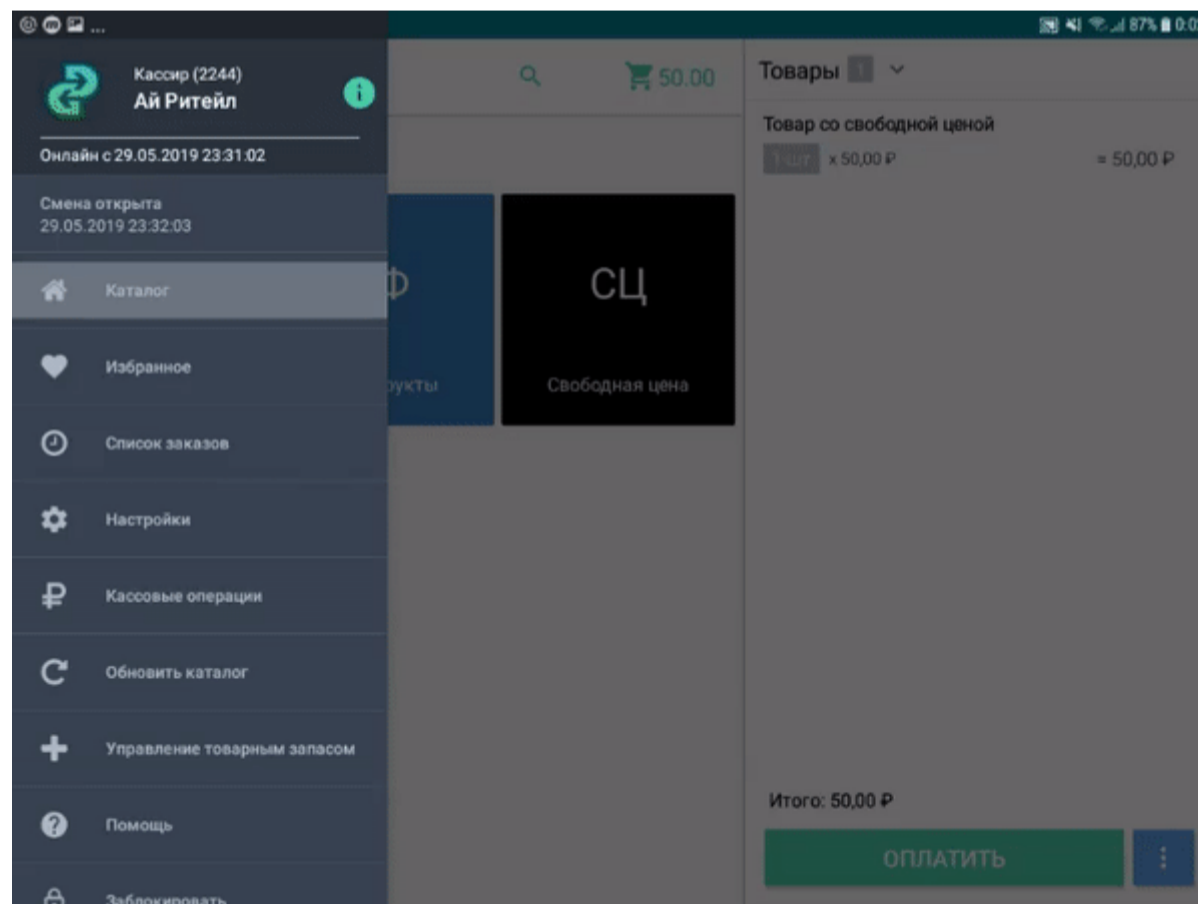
87% 0:0

Кассир (2244)
Ай Ритейл

Онлайн с 29.05.2019 23:31:02

Смена открыта
29.05.2019 23:32:03

Каталог

Избранное

Список заказов

Настройки

Кассовые операции

Обновить каталог

Управление товарным запасом

Помощь

Заблокировать

50.00

Ф
дукты

СЦ
Свободная цена

Товары 1

Товар со свободной ценой
1 шт x 50,00 ₽ = 50,00 ₽

Итого: 50,00 ₽

ОПЛАТИТЬ